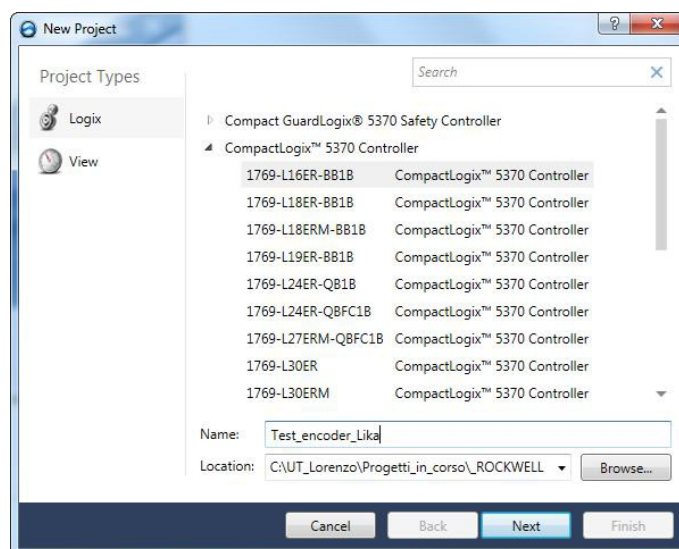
New Project

Project Types

Logix

View

Search

Compact GuardLogix® 5370 Safety Controller

CompactLogix™ 5370 Controller

| | |
|---|---|
| 1769-L16ER-BB1B | CompactLogix™ 5370 Controller |
| 1769-L18ER-BB1B | CompactLogix™ 5370 Controller |
| 1769-L18ERM-BB1B | CompactLogix™ 5370 Controller |
| 1769-L19ER-BB1B | CompactLogix™ 5370 Controller |
| 1769-L24ER-QB1B | CompactLogix™ 5370 Controller |
| 1769-L24ER-QBFC1B | CompactLogix™ 5370 Controller |
| 1769-L27ERM-QBFC1B | CompactLogix™ 5370 Controller |
| 1769-L30ER | CompactLogix™ 5370 Controller |
| 1769-L30ERM | CompactLogix™ 5370 Controller |

Name: Test_encoder_Lika

Location: C:\UT_Lorenzo\Progetti_in_corso\_ROCKWELL

Browse...

Cancel

Back

Next

Finish